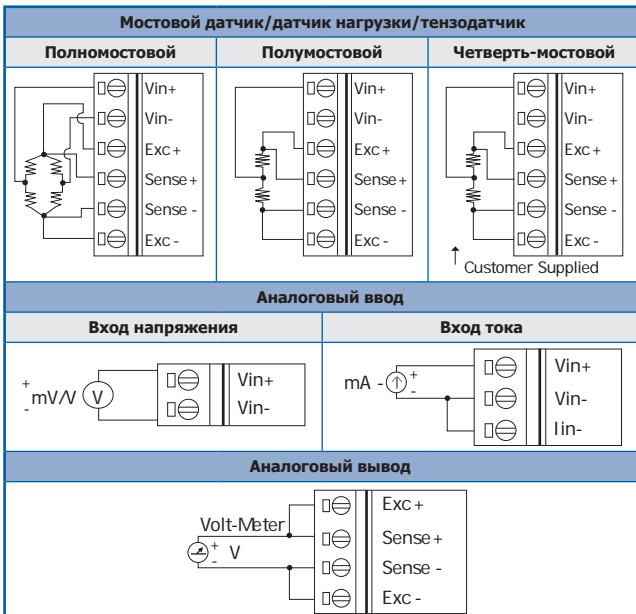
Мостовой датчик/датчик нагрузки/тензодатчик

| Полномостовой | Полумостовой | Четверть-мостовой |
|---|---|---|
| Vin+ Vin- Exc+ Sense+ Sense - Exc - | Vin+ Vin- Exc+ Sense+ Sense - Exc - | Vin+ Vin- Exc+ Sense+ Sense - Exc - Customer Supplied |

Аналоговый ввод

| Вход напряжения | Вход тока |
|---|---|
| + - mV/V V Vin+ Vin- | mA - + - Vin+ Vin- Iin- |

Аналоговый вывод

Volt-Meter
+ - V
Exc+
Sense+
Sense -
Exc -